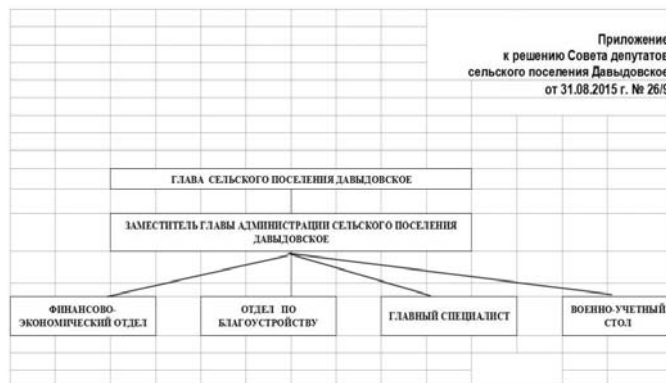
Приложение
к решению Совета депутатов
сельского поселения Давыдовское
от 31.08.2015 г. № 26/9

ГЛАВА СЕЛЬСКОГО ПОСЕЛЕНИЯ ДАВЫДОВСКОЕ

ЗАМЕСТИТЕЛЬ ГЛАВЫ АДМИНИСТРАЦИИ СЕЛЬСКОГО ПОСЕЛЕНИЯ ДАВЫДОВСКОЕ

ФИНАНСОВО-ЭКОНОМИЧЕСКИЙ ОТДЕЛ

ОТДЕЛ ПО БЛАГОУСТРОЙСТВУ

ГЛАВНЫЙ СПЕЦИАЛИСТ

ВОЕННО-УЧЕТНЫЙ СТОЛ